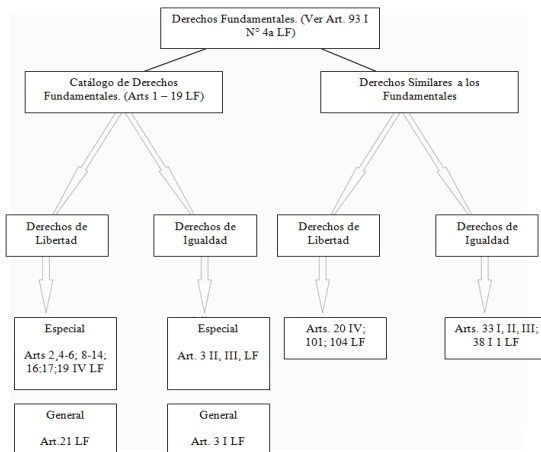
Derechos Fundamentales. (Ver Art. 93 I N° 4a LF)

Catálogo de Derechos Fundamentales. (Arts 1 – 19 LF)

Derechos Similares a los Fundamentales

Derechos de Libertad

Derechos de Igualdad

Derechos de Libertad

Derechos de Igualdad

Especial

Arts 2,4-6; 8-14; 16:17;19 IV LF

Especial

Art. 3 II, III, LF

Arts. 20 IV; 101; 104 LF

Arts. 33 I, II, III; 38 I 1 LF

General

Art.21 LF

General

Art. 3 I LF